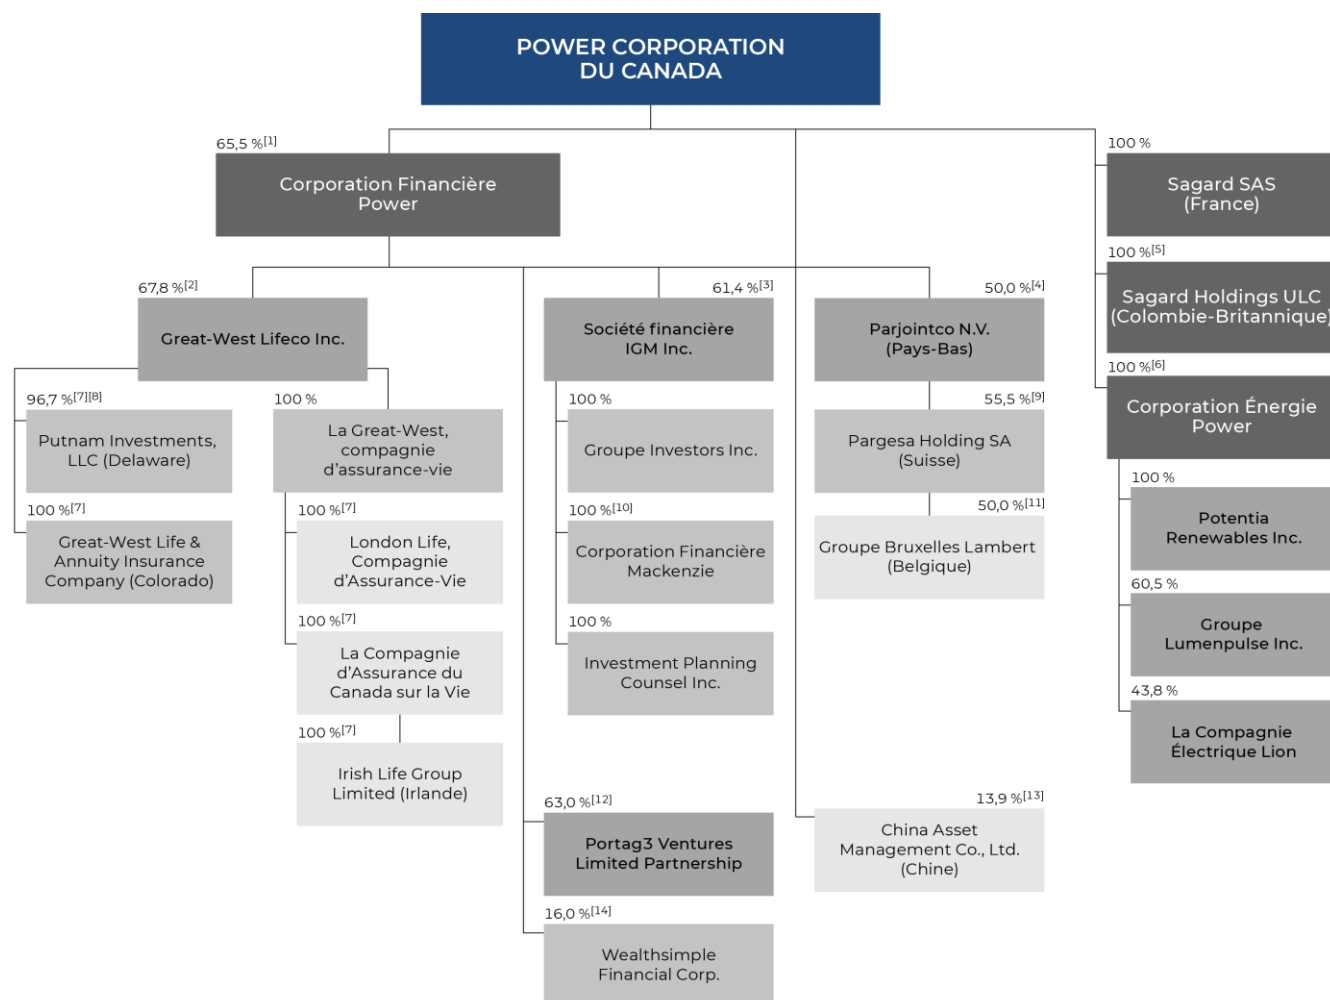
POWER CORPORATION DU CANADA

65,5 %$^{[1]}$

Corporation Financière Power

100 %

Sagard SAS (France)

100 %$^{[5]}$

Sagard Holdings ULC (Colombie-Britannique)

100 %$^{[6]}$

Corporation Énergie Power

100 %

Potentia Renewables Inc.

60,5 %

Groupe Lumenpulse Inc.

43,8 %

La Compagnie Électrique Lion

67,8 %$^{[2]}$

Great-West Lifeco Inc.

96,7 %$^{[7][8]}$

Putnam Investments, LLC (Delaware)

100 %$^{[7]}$

Great-West Life & Annuity Insurance Company (Colorado)

100 %

La Great-West, compagnie d'assurance-vie

100 %$^{[7]}$

London Life, Compagnie d'Assurance-Vie

100 %$^{[7]}$

La Compagnie d'Assurance du Canada sur la Vie

100 %$^{[7]}$

Irish Life Group Limited (Irlande)

61,4 %$^{[3]}$

Société financière IGM Inc.

100 %

Groupe Investors Inc.

100 %$^{[10]}$

Corporation Financière Mackenzie

100 %

Investment Planning Counsel Inc.

63,0 %$^{[12]}$

Portag3 Ventures Limited Partnership

16,0 %$^{[14]}$

Wealthsimple Financial Corp.

50,0 %$^{[4]}$

Parjointco N.V. (Pays-Bas)

55,5 %$^{[9]}$

Pargesa Holding SA (Suisse)

50,0 %$^{[11]}$

Groupe Bruxelles Lambert (Belgique)

13,9 %$^{[13]}$

China Asset Management Co., Ltd. (Chine)